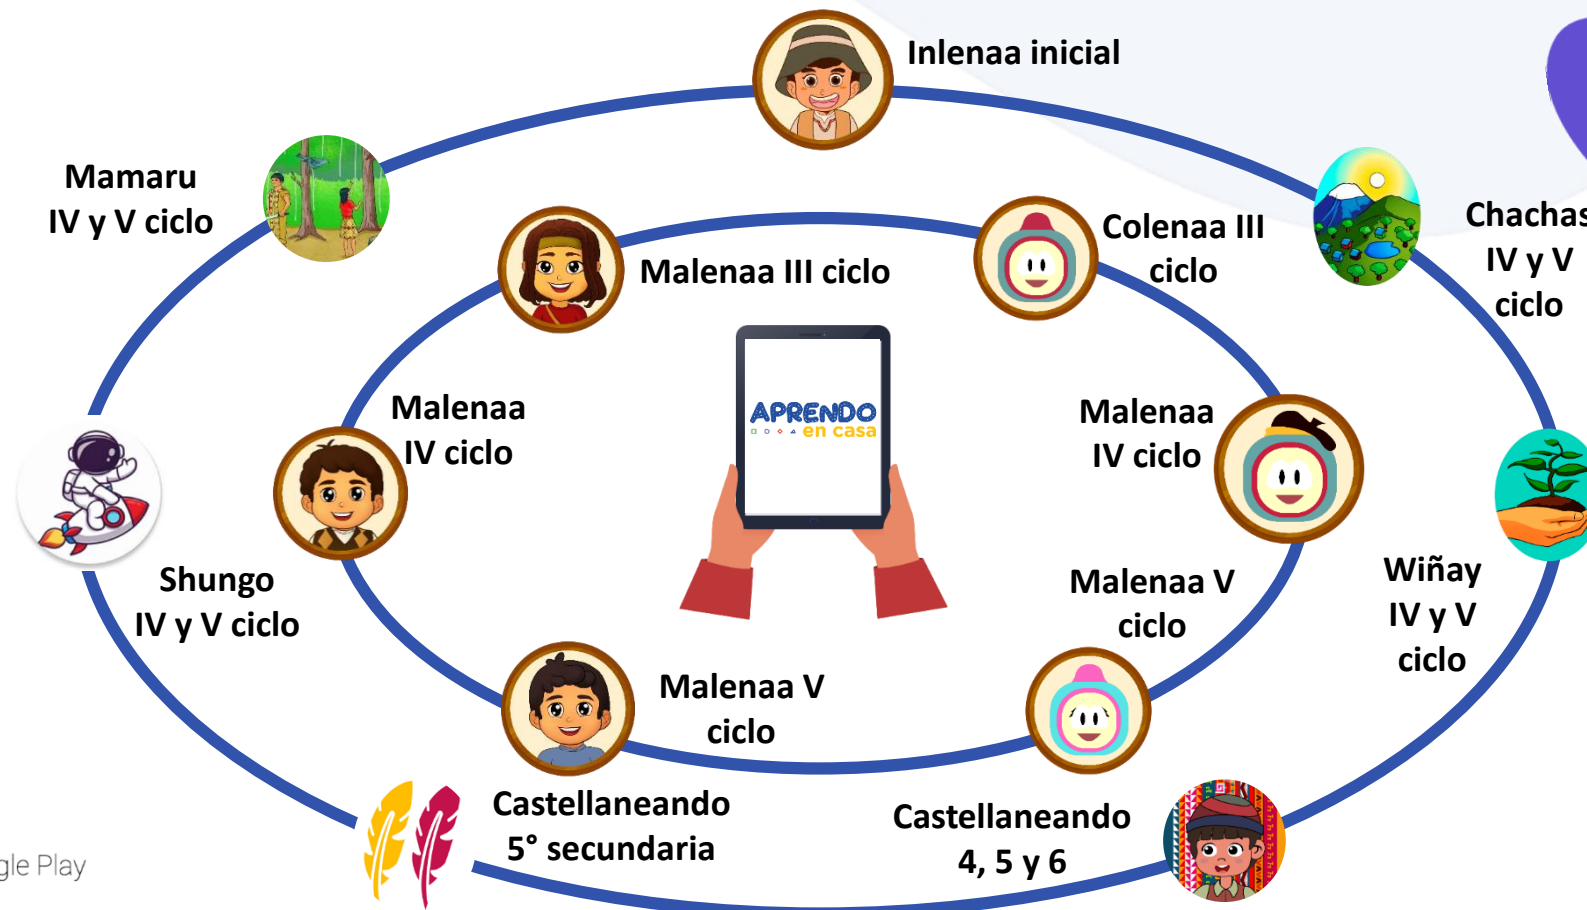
Inlenaa inicial

Mamaru
IV y V ciclo

Malenaa III ciclo

Colenaa III
ciclo

Chachas
IV y V
ciclo

APRENDO
en casa

Malenaa
IV ciclo

Malenaa
IV ciclo

Shungo
IV y V ciclo

Malenaa V
ciclo

Wiñay
IV y V
ciclo

Malenaa V
ciclo

Castellaneando
5° secundaria

Castellaneando
4, 5 y 6

gle Play